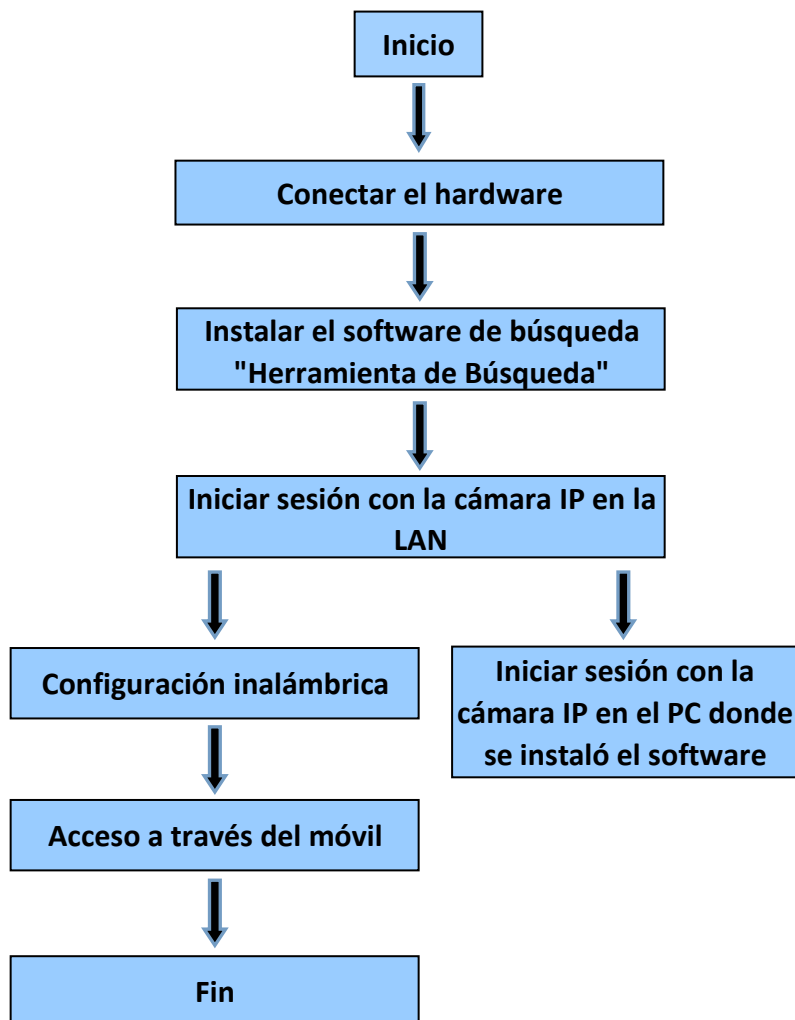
Inicio

Conectar el hardware

Instalar el software de búsqueda "Herramienta de Búsqueda"

Iniciar sesión con la cámara IP en la LAN

Configuración inalámbrica

Iniciar sesión con la cámara IP en el PC donde se instaló el software

Acceso a través del móvil

Fin